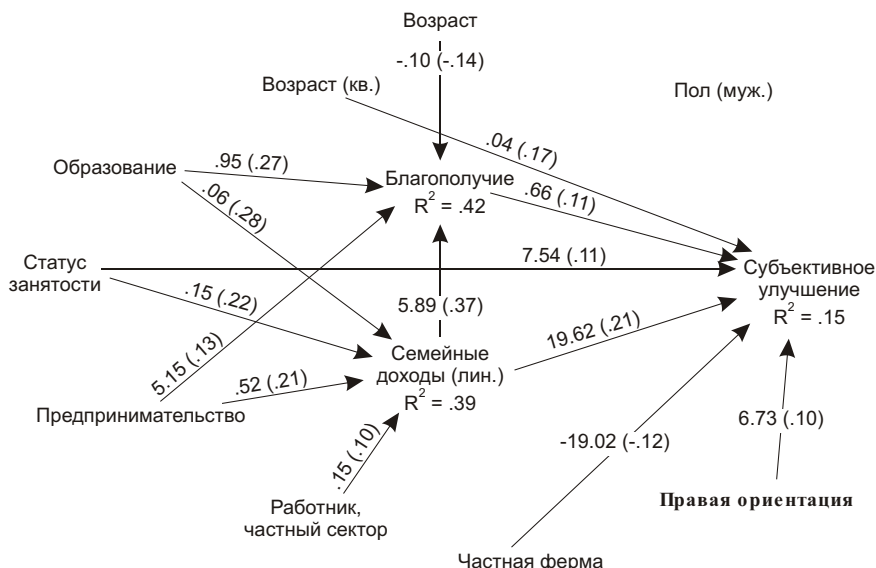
Возраст

-.10 (-.14)

Возраст (кв.)

Пол (муж.)

Образование

.95 (.27)

.04 (.17)

Благополучие
$R^2$ = .42

.06 (.28)

.66 (.11)

Статус занятости

7.54 (.11)

Субъективное улучшение
$R^2$ = .15

.15 (.22)

5.89 (.37)

5.15 (.13)

19.62 (.21)

Семейные доходы (лин.)
$R^2$ = .39

.52 (.21)

Предпринимательство

-19.02 (-.12)

6.73 (.10)

.15 (.10)

Работник, частный сектор

Правая ориентация

Частная ферма